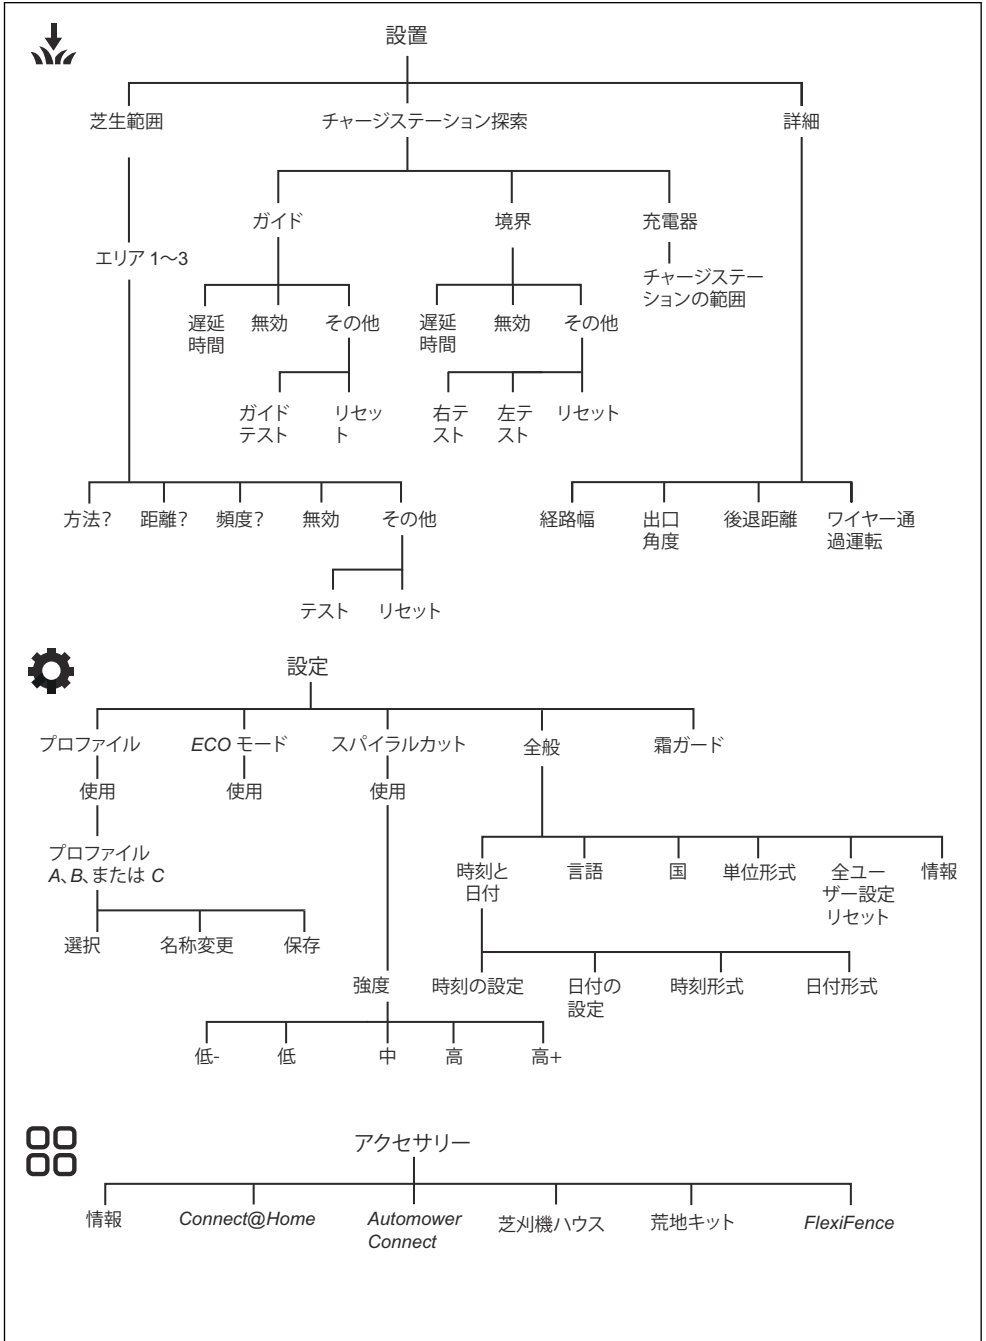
設置

芝生範囲

チャージステーション探索

詳細

ガイド

境界

充電器

チャージステーションの範囲

エリア 1〜3

遅延時間

無効

その他

遅延時間

無効

その他

ガイドテスト

リセット

右テスト

左テスト

リセット

方法?

距離?

頻度?

無効

その他

経路幅

出口角度

後退距離

ワイヤー通過運転

テスト

リセット

設定

プロファイル

*ECO* モード

スパイラルカット

全般

霜ガード

使用

使用

使用

プロファイル *A*、*B*、または *C*

時刻と日付

言語

国

単位形式

全ユーザー設定リセット

情報

選択

名称変更

保存

強度

時刻の設定

日付の設定

時刻形式

日付形式

低-

低

中

高

高+

アクセサリー

情報

*Connect@Home*

*Automower Connect*

芝刈機ハウス

荒地キット

*FlexiFence*